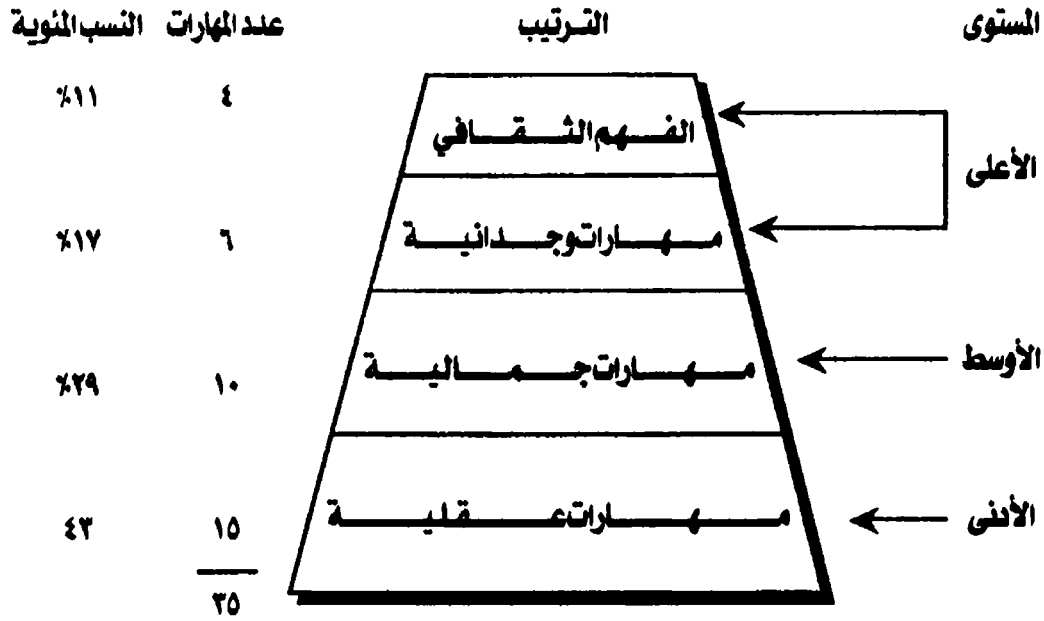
| المستوى | الترتيب | عدد المهارات | النسب المئوية |
|---|---|---|---|
| الأعلى | الفهم الثقافي | ٤ | ١١٪ |
| | مهارات وجدانية | ٦ | ١٧٪ |
| الأوسط | مهارات جمالية | ١٠ | ٢٩٪ |
| الأدنى | مهارات عقلية | ١٥ | ٤٣ |
| | | ٣٥ | |